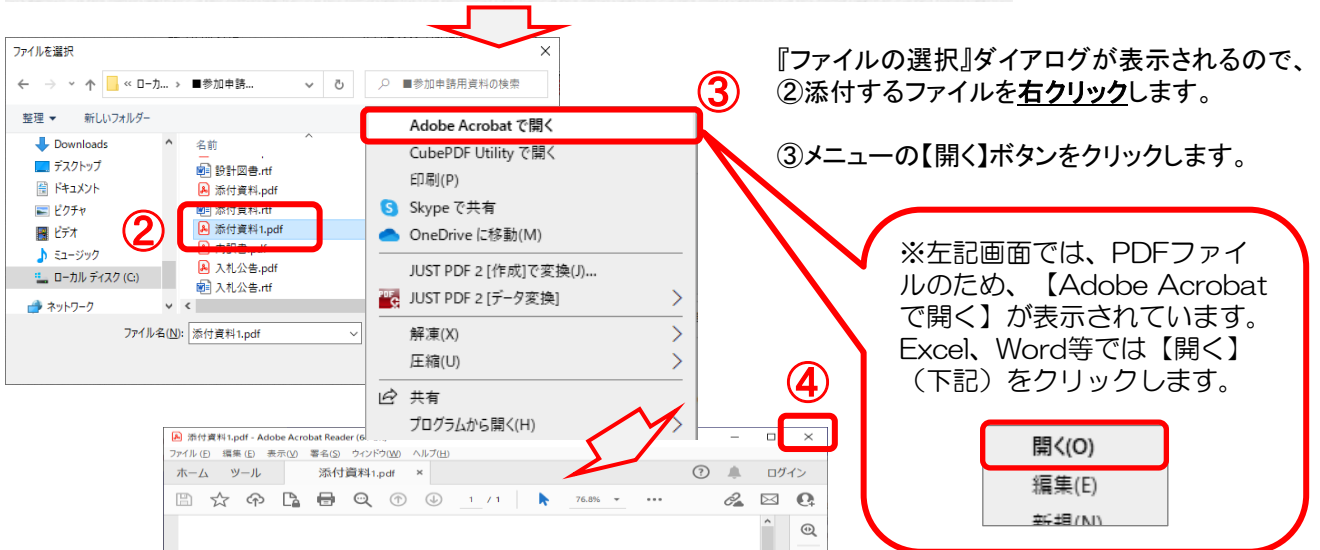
ファイルを選択

« ローカ... › ■参加申請...

■参加申請用資料の検索

整理 ▾ 新しいフォルダー

Downloads
デスクトップ
ドキュメント
ピクチャ
ビデオ
ミュージック
ローカル ディスク (C:)
ネットワーク

名前
設計図書.rtf
添付資料.pdf
添付資料.rtf
添付資料1.pdf
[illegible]
入札公告.pdf
入札公告.rtf

ファイル名(N): 添付資料1.pdf

②

③

Adobe Acrobat で開く
CubePDF Utility で開く
印刷(P)
Skype で共有
OneDrive に移動(M)
JUST PDF 2 [作成]で変換(J)...
JUST PDF 2 [データ変換]
解凍(X)
圧縮(U)
共有
プログラムから開く(H)

『ファイルの選択』ダイアログが表示されるので、②添付するファイルを右クリックします。

③メニューの【開く】ボタンをクリックします。

※左記画面では、PDFファイルのため、【Adobe Acrobatで開く】が表示されています。Excel、Word等では【開く】（下記）をクリックします。

開く(O)
編集(E)
新規(N)

④

添付資料1.pdf - Adobe Acrobat Reader (6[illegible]
ファイル (F) 編集 (E) 表示 (V) 署名 (S) ウィンドウ (W) ヘルプ (H)
ホーム ツール 添付資料1.pdf × ログイン
1 / 1 76.8%